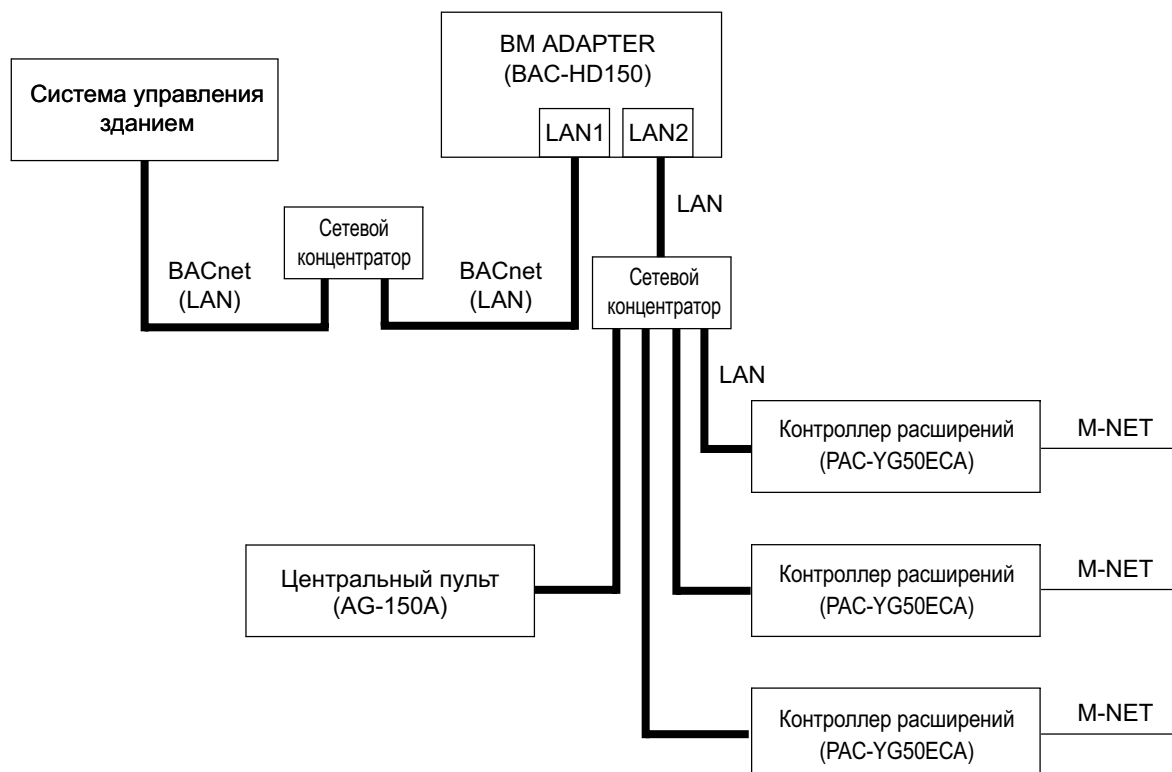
BM ADAPTER
(BAC-HD150)

LAN1 LAN2

Система управления зданием

LAN

Сетевой концентратор

BACnet
(LAN)

BACnet
(LAN)

Сетевой концентратор

LAN

Контроллер расширений
(PAC-YG50ECA)

M-NET

Центральный пульт
(AG-150A)

Контроллер расширений
(PAC-YG50ECA)

M-NET

Контроллер расширений
(PAC-YG50ECA)

M-NET